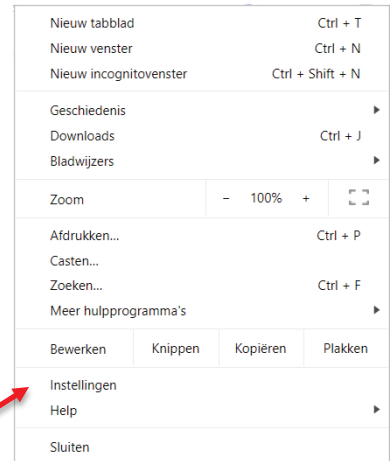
Nieuw tabblad Ctrl + T
Nieuw venster Ctrl + N
Nieuw incognitovenster Ctrl + Shift + N

Geschiedenis
Downloads Ctrl + J
Bladwijzers

Zoom – 100% +

Afdrukken... Ctrl + P
Casten...
Zoeken... Ctrl + F
Meer hulpprogramma's

Bewerken Knippen Kopiëren Plakken

Instellingen
Help

Sluiten